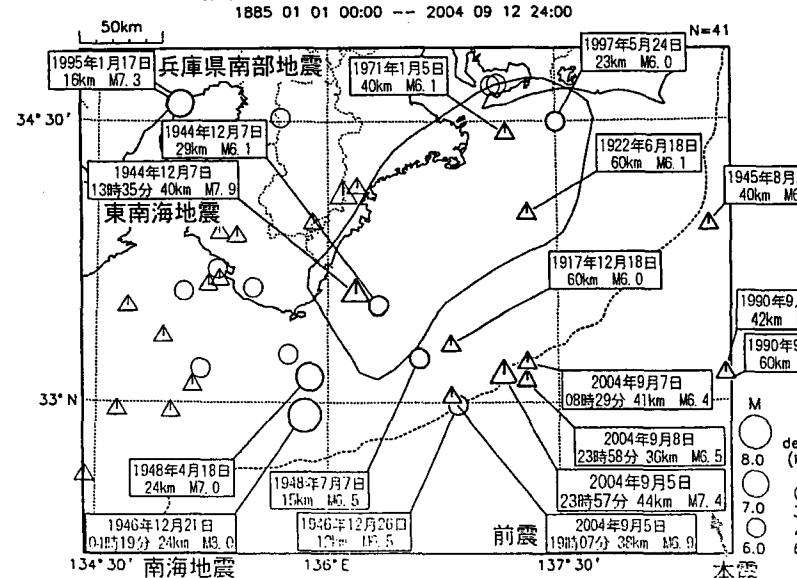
1885 01 01 00:00 -- 2004 09 12 24:00

50km

N=41

1995年1月17日
16km M7.3

兵庫県南部地震

1971年1月5日
40km M6.1

1997年5月24日
23km M6.0

34° 30'

1944年12月7日
29km M6.1

1922年6月18日
60km M6.1

1944年12月7日
13時35分 40km M7.9

東南海地震

1945年8月
40km M6

1917年12月18日
60km M6.0

1990年9
42km

1990年9
60km

33° N

2004年9月7日
08時29分 41km M6.4

M

2004年9月8日
23時58分 36km M6.5

8.0

de
(

1948年4月18日
24km M7.0

1948年7月7日
15km M6.5

2004年9月5日
23時57分 44km M7.4

7.0

1946年12月21日
04時19分 24km M8.0

1946年12月26日
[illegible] M6.5

前震

2004年9月5日
19時07分 38km M6.9

6.0

134° 30'

南海地震

136° E

137° 30'

本震